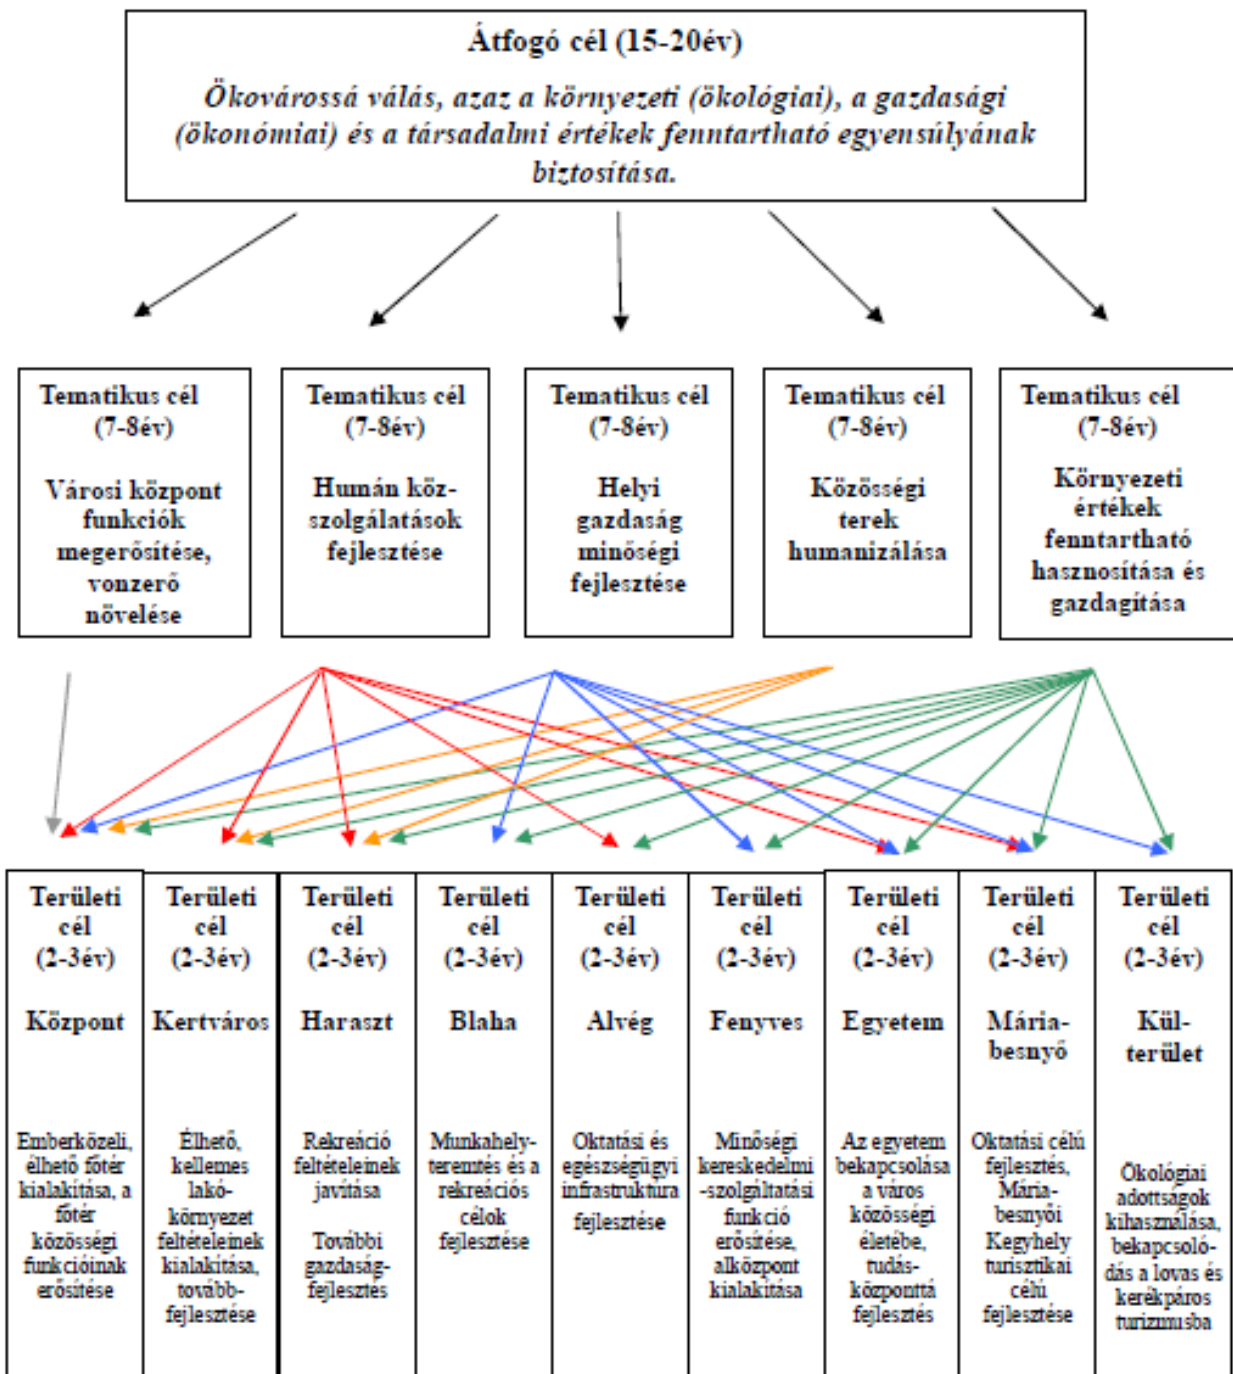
Átfogó cél (15-20év)

Ökovárossá válás, azaz a környezeti (ökológiai), a gazdasági (ökonómiai) és a társadalmi értékek fenntartható egyensúlyának biztosítása.

Tematikus cél (7-8év)

Városi központ funkciók megerősítése, vonzerő növelése

Tematikus cél (7-8év)

Humán közszolgálatások fejlesztése

Tematikus cél (7-8év)

Helyi gazdaság minőségi fejlesztése

Tematikus cél (7-8év)

Közösségi terek humanizálása

Tematikus cél (7-8év)

Környezeti értékek fenntartható hasznosítása és gazdagítása

| Területi cél (2-3év) Központ | Területi cél (2-3év) Kertváros | Területi cél (2-3év) Haraszt | Területi cél (2-3év) Blaha | Területi cél (2-3év) Alvég | Területi cél (2-3év) Fenyves | Területi cél (2-3év) Egyetem | Területi cél (2-3év) Máriabesnyő | Területi cél (2-3év) Külterület |
|---|---|---|---|---|---|---|---|---|
| Emberközeli, élhető főtér kialakítása, a főtér közösségi funkcióinak erősítése | Élhető, kellemes lakókörnyezet feltételeinek kialakítása, továbbfejlesztése | Rekreáció feltételeinek javítása További gazdaságfejlesztés | Munkahelyteremtés és a rekreációs célok fejlesztése | Oktatási és egészségügyi infrastruktúra fejlesztése | Minőségi kereskedelmi -szolgáltatási funkció erősítése, alközpont kialakítása | Az egyetem bekapcsolása a város közösségi életébe, tudásközponttá fejlesztés | Oktatási célú fejlesztés, Máriabesnyői Kegyhely turisztikai célú fejlesztése | Ökológiai adottságok kihasználása, bekapcsolódás a lovas és kerékpáros turizmusba |